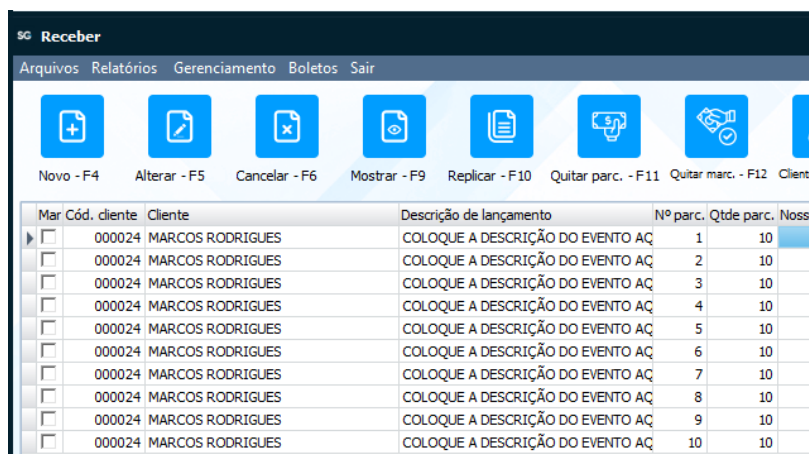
SG Receber

Arquivos Relatórios Gerenciamento Boletos Sair

Novo - F4 Alterar - F5 Cancelar - F6 Mostrar - F9 Replicar - F10 Quitar parc. - F11 Quitar marc. - F12 Client

| Mar | Cód. cliente | Cliente | Descrição de lançamento | Nº parc. | Qtde parc. | Noss |
|---|---|---|---|---|---|---|
| | 000024 | MARCOS RODRIGUES | COLOQUE A DESCRIÇÃO DO EVENTO AC | 1 | 10 | |
| | 000024 | MARCOS RODRIGUES | COLOQUE A DESCRIÇÃO DO EVENTO AC | 2 | 10 | |
| | 000024 | MARCOS RODRIGUES | COLOQUE A DESCRIÇÃO DO EVENTO AC | 3 | 10 | |
| | 000024 | MARCOS RODRIGUES | COLOQUE A DESCRIÇÃO DO EVENTO AC | 4 | 10 | |
| | 000024 | MARCOS RODRIGUES | COLOQUE A DESCRIÇÃO DO EVENTO AC | 5 | 10 | |
| | 000024 | MARCOS RODRIGUES | COLOQUE A DESCRIÇÃO DO EVENTO AC | 6 | 10 | |
| | 000024 | MARCOS RODRIGUES | COLOQUE A DESCRIÇÃO DO EVENTO AC | 7 | 10 | |
| | 000024 | MARCOS RODRIGUES | COLOQUE A DESCRIÇÃO DO EVENTO AC | 8 | 10 | |
| | 000024 | MARCOS RODRIGUES | COLOQUE A DESCRIÇÃO DO EVENTO AC | 9 | 10 | |
| | 000024 | MARCOS RODRIGUES | COLOQUE A DESCRIÇÃO DO EVENTO AC | 10 | 10 | |